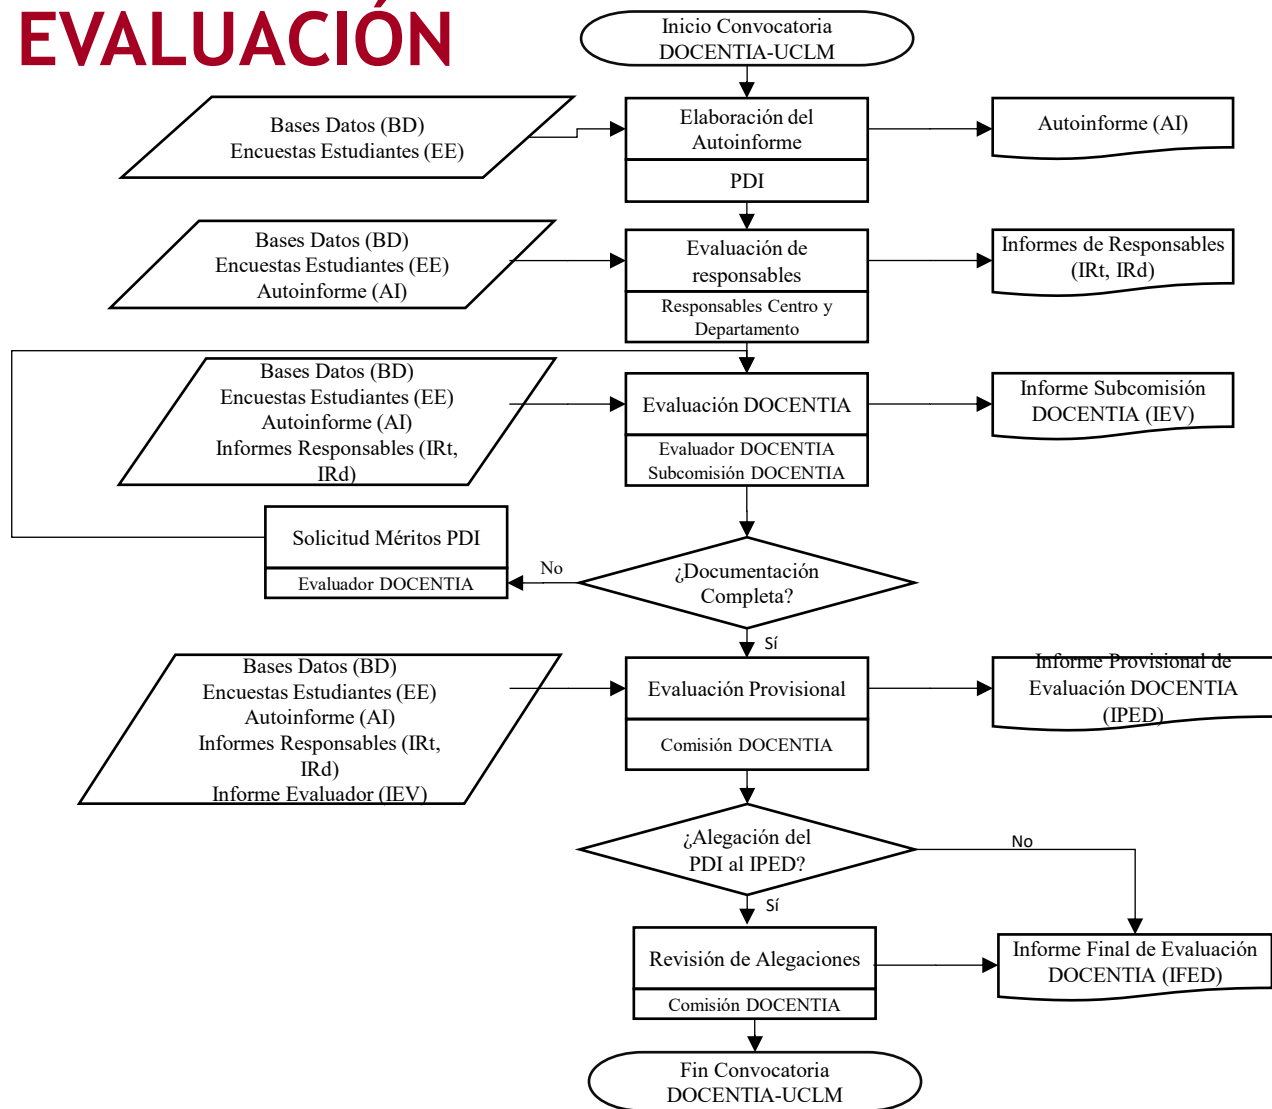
EVALUACIÓN

Inicio Convocatoria DOCENTIA-UCLM

Bases Datos (BD)
Encuestas Estudiantes (EE)

Elaboración del Autoinforme

PDI

Autoinforme (AI)

Bases Datos (BD)
Encuestas Estudiantes (EE)
Autoinforme (AI)

Evaluación de responsables

Responsables Centro y Departamento

Informes de Responsables (IRt, IRd)

Bases Datos (BD)
Encuestas Estudiantes (EE)
Autoinforme (AI)
Informes Responsables (IRt, IRd)

Evaluación DOCENTIA

Evaluador DOCENTIA
Subcomisión DOCENTIA

Informe Subcomisión DOCENTIA (IEV)

Solicitud Méritos PDI

Evaluador DOCENTIA

No

¿Documentación Completa?

Sí

Bases Datos (BD)
Encuestas Estudiantes (EE)
Autoinforme (AI)
Informes Responsables (IRt, IRd)
Informe Evaluador (IEV)

Evaluación Provisional

Comisión DOCENTIA

Informe Provisional de Evaluación DOCENTIA (IPED)

¿Alegación del PDI al IPED?

No

Sí

Revisión de Alegaciones

Comisión DOCENTIA

Informe Final de Evaluación DOCENTIA (IFED)

Fin Convocatoria DOCENTIA-UCLM